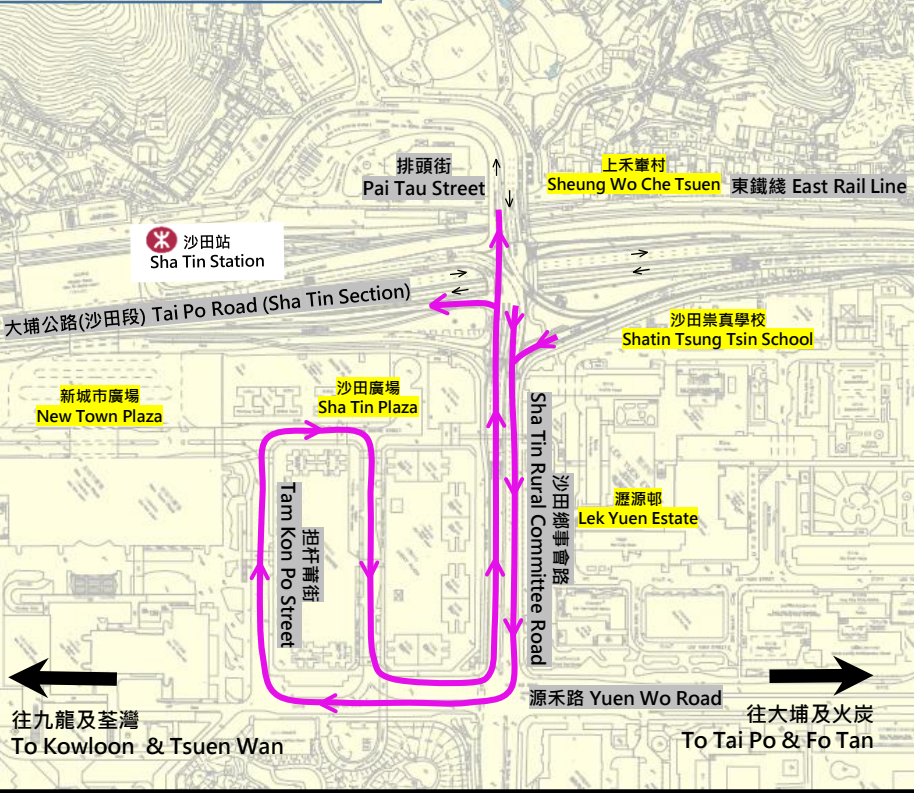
排頭街
Pai Tau Street

上禾輋村
Sheung Wo Che Tsuen

東鐵綫 East Rail Line

沙田站
Sha Tin Station

大埔公路(沙田段) Tai Po Road (Sha Tin Section)

沙田崇真學校
Shatin Tsung Tsin School

新城市廣場
New Town Plaza

沙田廣場
Sha Tin Plaza

Sha Tin Rural Committee Road
沙田鄉事會路

瀝源邨
Lek Yuen Estate

担杆莆街
Tam Kon Po Street

源禾路 Yuen Wo Road

往九龍及荃灣
To Kowloon & Tsuen Wan

往大埔及火炭
To Tai Po & Fo Tan